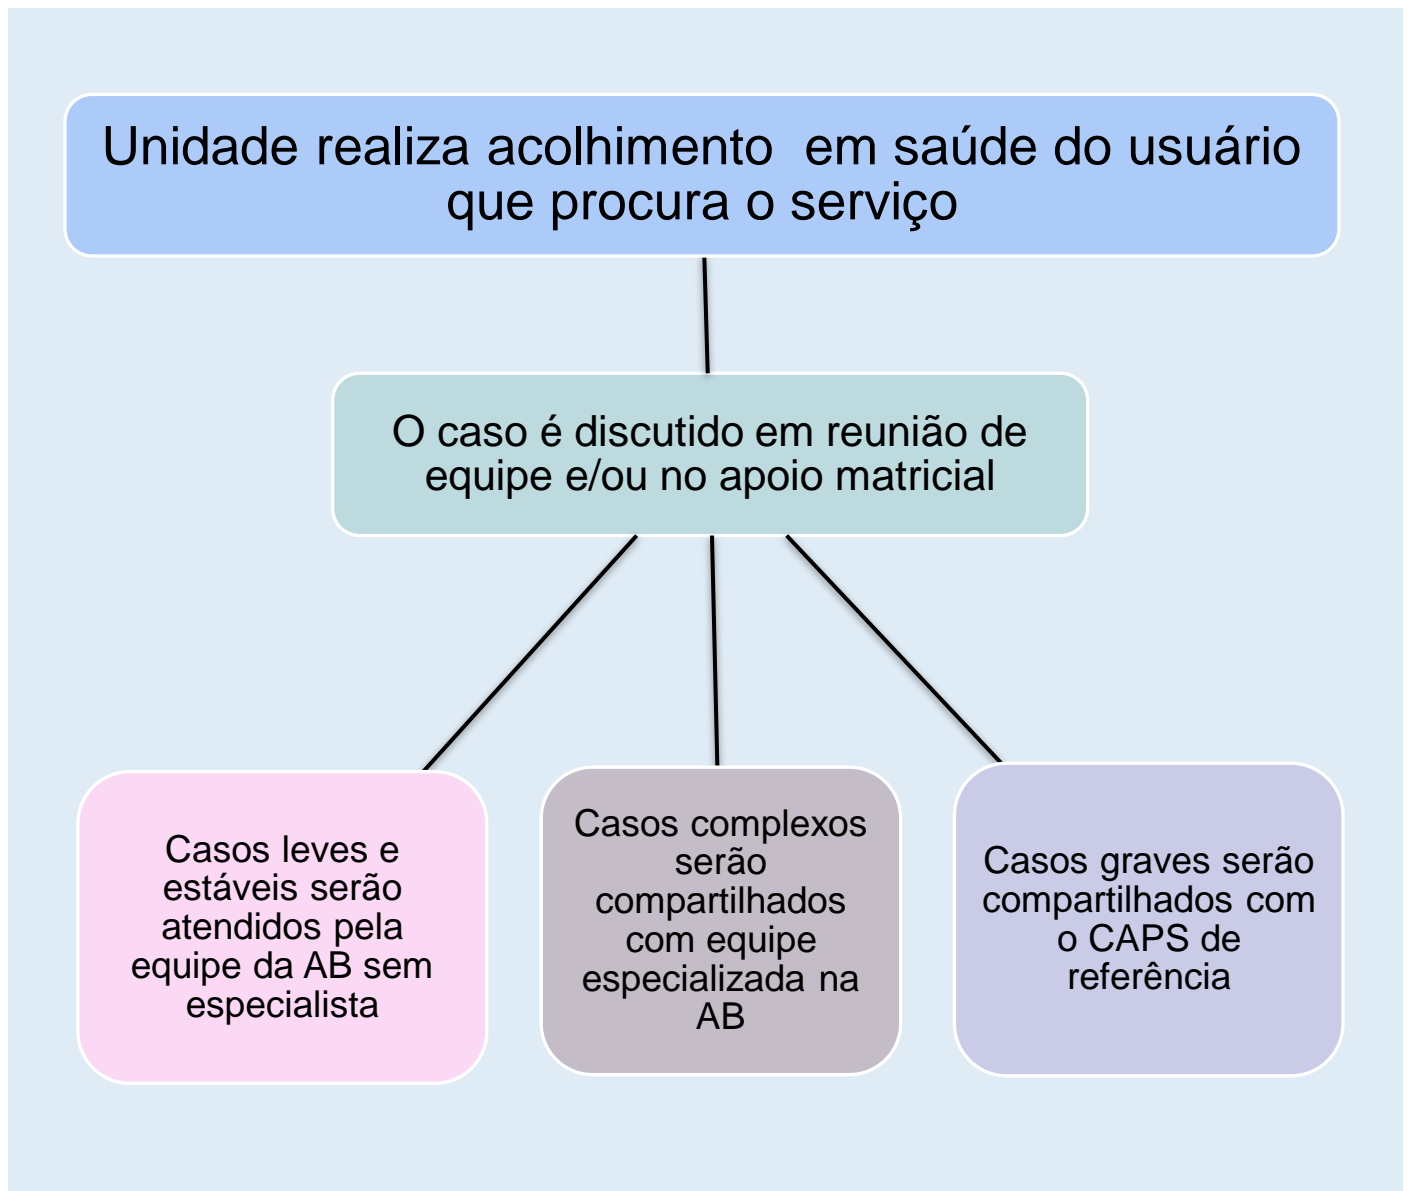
Unidade realiza acolhimento  em saúde do usuário que procura o serviço

O caso é discutido em reunião de equipe e/ou no apoio matricial

Casos leves e estáveis serão atendidos pela equipe da AB sem especialista

Casos complexos serão compartilhados com equipe especializada na AB

Casos graves serão compartilhados com o CAPS de referência